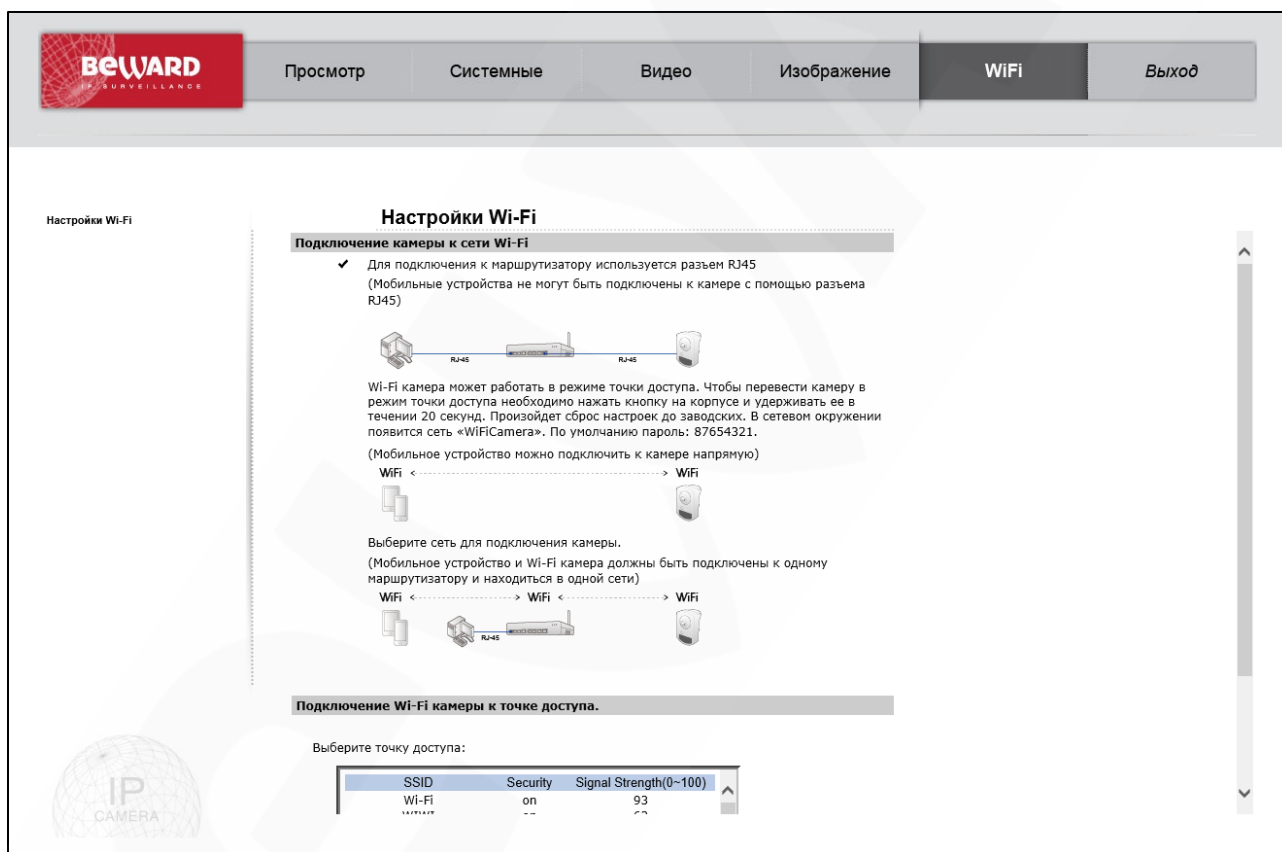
BEWARD
IP SURVEILLANCE

Просмотр | Системные | Видео | Изображение | WiFi | Выход

Настройки Wi-Fi

Настройки Wi-Fi

Подключение камеры к сети Wi-Fi

✔ Для подключения к маршрутизатору используется разъем RJ45
(Мобильные устройства не могут быть подключены к камере с помощью разъема RJ45)

RJ-45 RJ-45

Wi-Fi камера может работать в режиме точки доступа. Чтобы перевести камеру в режим точки доступа необходимо нажать кнопку на корпусе и удерживать ее в течении 20 секунд. Произойдет сброс настроек до заводских. В сетевом окружении появится сеть «WiFiCamera». По умолчанию пароль: 87654321.

(Мобильное устройство можно подключить к камере напрямую)

WiFi WiFi

Выберите сеть для подключения камеры.
(Мобильное устройство и Wi-Fi камера должны быть подключены к одному маршрутизатору и находиться в одной сети)

WiFi WiFi WiFi

RJ-45

Подключение Wi-Fi камеры к точке доступа.

Выберите точку доступа:

| SSID | Security | Signal Strength(0~100) |
|---|---|---|
| Wi-Fi | on | 93 |
| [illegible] | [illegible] | 63 |

IP
CAMERA